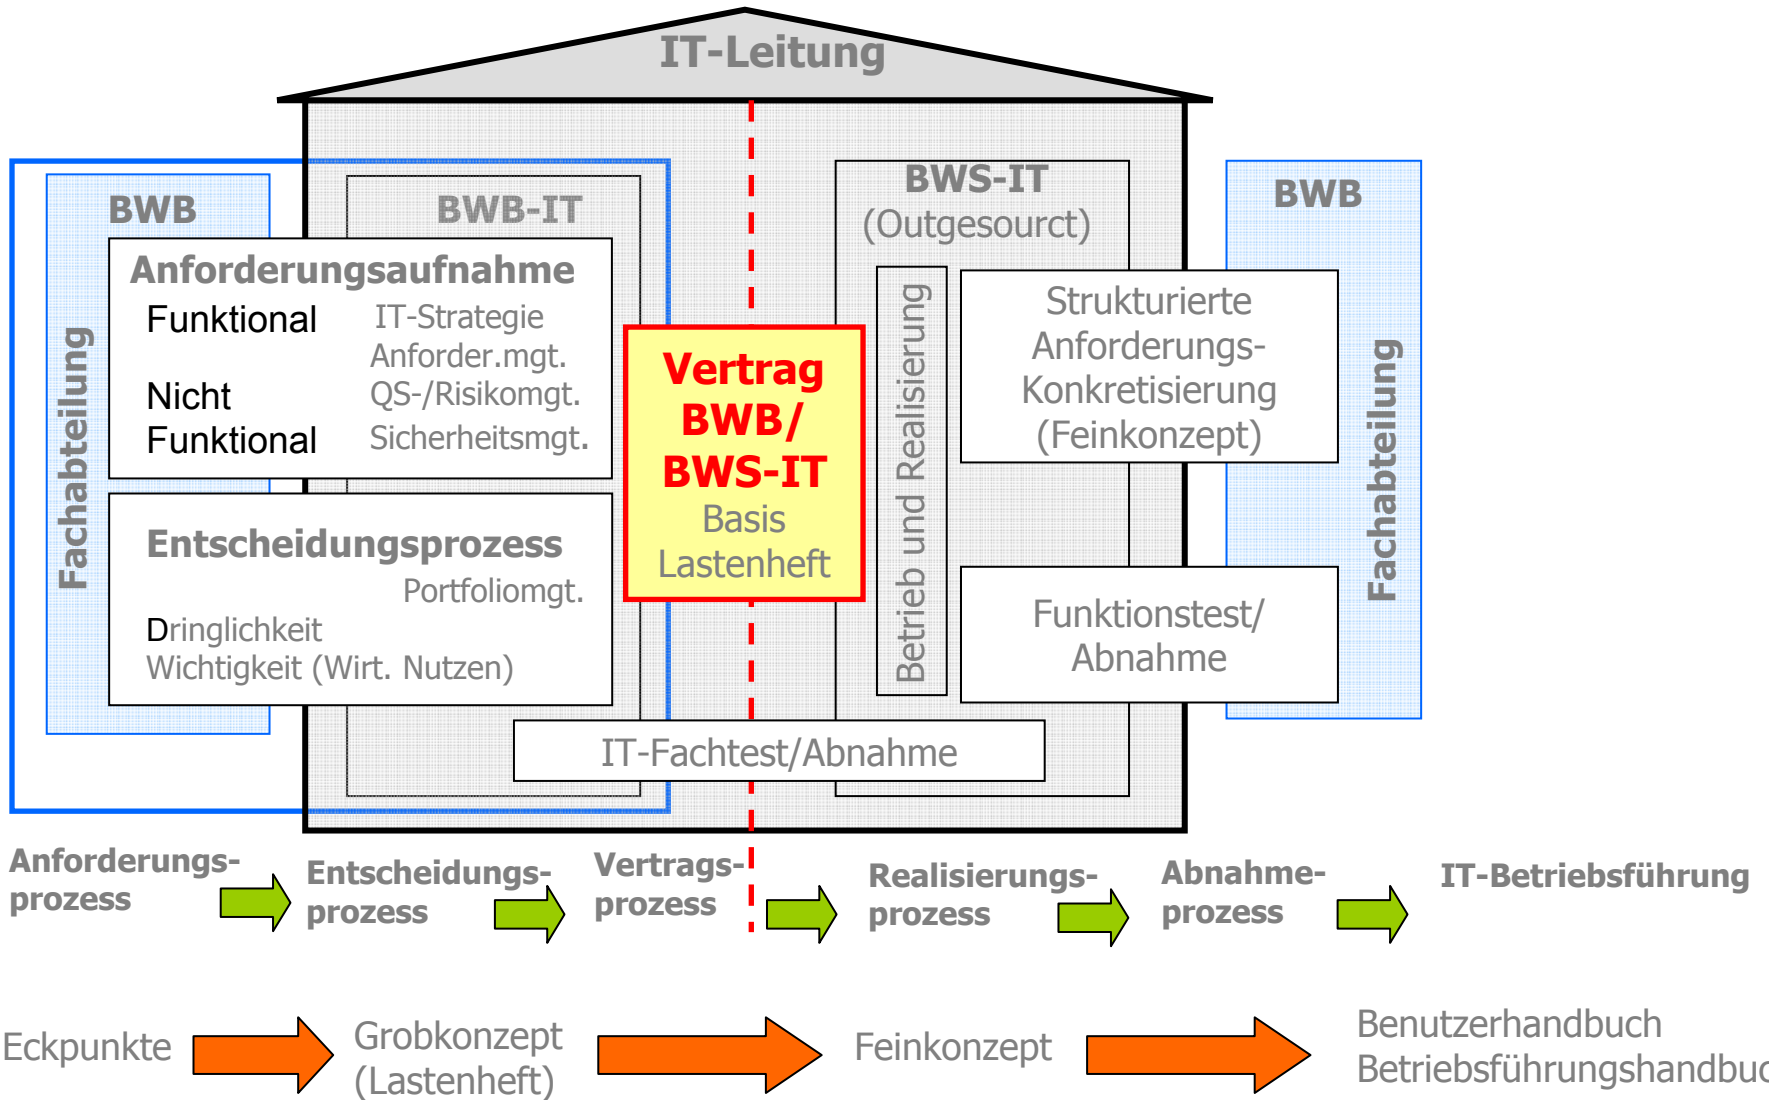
IT-Leitung

BWB

Fachabteilung

BWB-IT

Anforderungsaufnahme

Funktional

Nicht Funktional

IT-Strategie
Anforder.mgt.
QS-/Risikomgt.
Sicherheitsmgt.

Entscheidungsprozess

Portfoliomgt.

Dringlichkeit
Wichtigkeit (Wirt. Nutzen)

Vertrag BWB/ BWS-IT
Basis Lastenheft

BWS-IT
(Outgesourct)

Betrieb und Realisierung

Strukturierte Anforderungs-Konkretisierung (Feinkonzept)

Funktionstest/ Abnahme

BWB

Fachabteilung

IT-Fachtest/Abnahme

Anforderungsprozess

Entscheidungsprozess

Vertragsprozess

Realisierungsprozess

Abnahmeprozess

IT-Betriebsführung

Eckpunkte

Grobkonzept (Lastenheft)

Feinkonzept

Benutzerhandbuch
Betriebsführungshandbu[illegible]